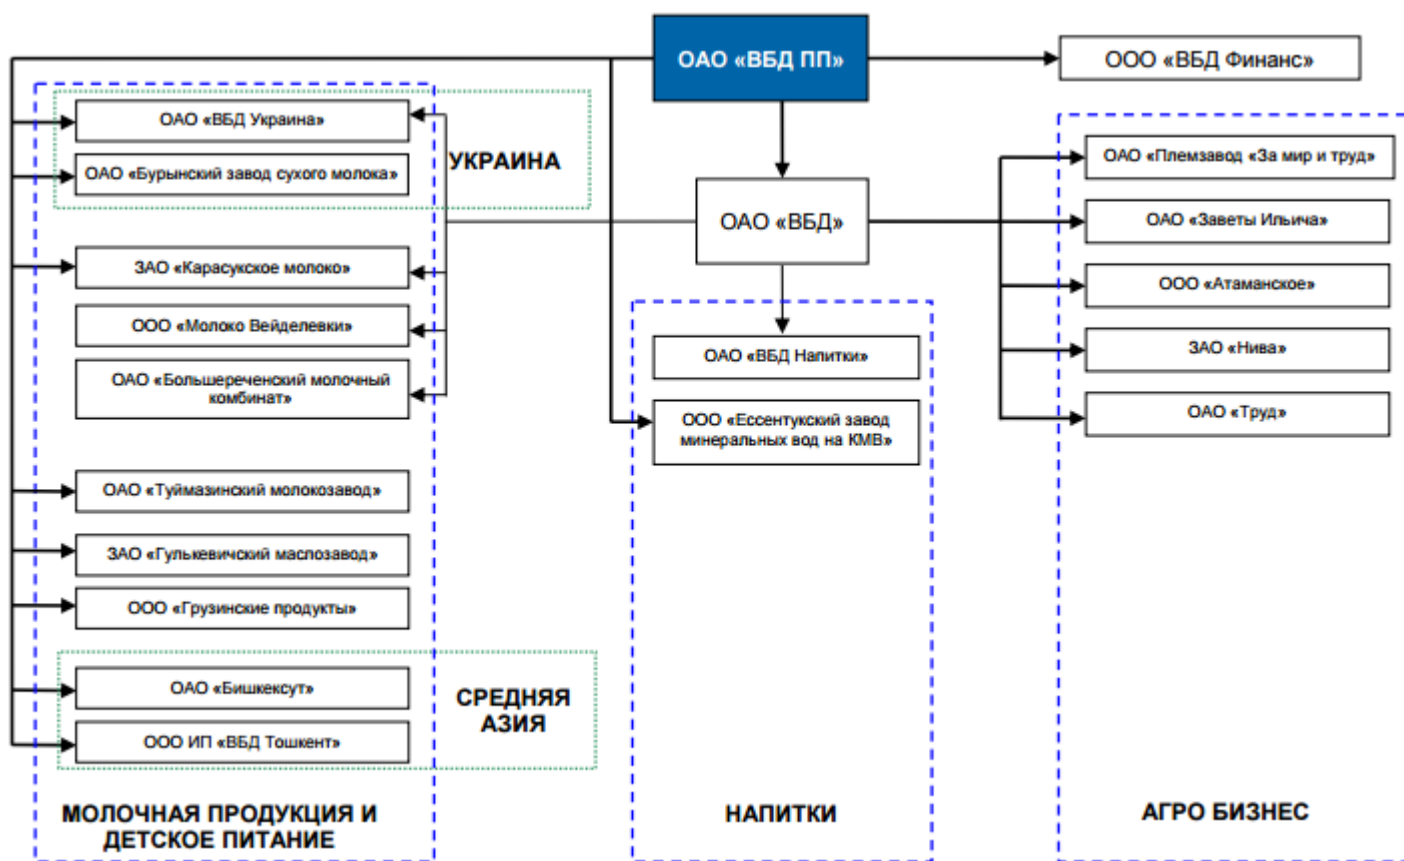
ОАО «ВБД ПП»

ООО «ВБД Финанс»

ОАО «ВБД Украина»

ОАО «Бурынский завод сухого молока»

УКРАИНА

ОАО «ВБД»

ЗАО «Карасукское молоко»

ООО «Молоко Вейделевки»

ОАО «Большереченский молочный комбинат»

ОАО «Туймазинский молокозавод»

ЗАО «Гулькевичский маслозавод»

ООО «Грузинские продукты»

ОАО «Бишкексут»

ООО ИП «ВБД Тошкент»

СРЕДНЯЯ АЗИЯ

МОЛОЧНАЯ ПРОДУКЦИЯ И ДЕТСКОЕ ПИТАНИЕ

ОАО «ВБД Напитки»

ООО «Ессентукский завод минеральных вод на КМВ»

НАПИТКИ

ОАО «Племзавод «За мир и труд»

ОАО «Заветы Ильича»

ООО «Атаманское»

ЗАО «Нива»

ОАО «Труд»

АГРО БИЗНЕС